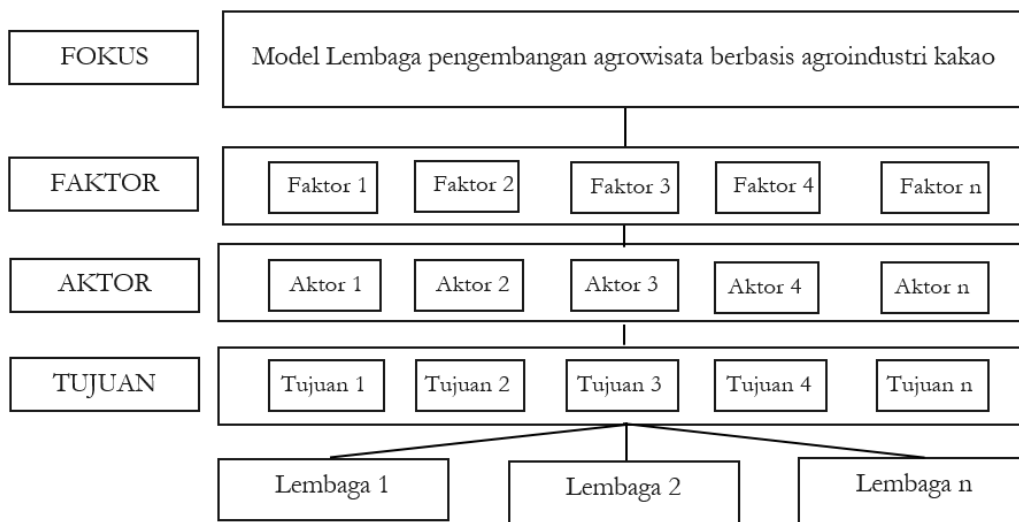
FOKUS

Model Lembaga pengembangan agrowisata berbasis agroindustri kakao

FAKTOR

Faktor 1
Faktor 2
Faktor 3
Faktor 4
Faktor n

AKTOR

Aktor 1
Aktor 2
Aktor 3
Aktor 4
Aktor n

TUJUAN

Tujuan 1
Tujuan 2
Tujuan 3
Tujuan 4
Tujuan n

Lembaga 1
Lembaga 2
Lembaga n